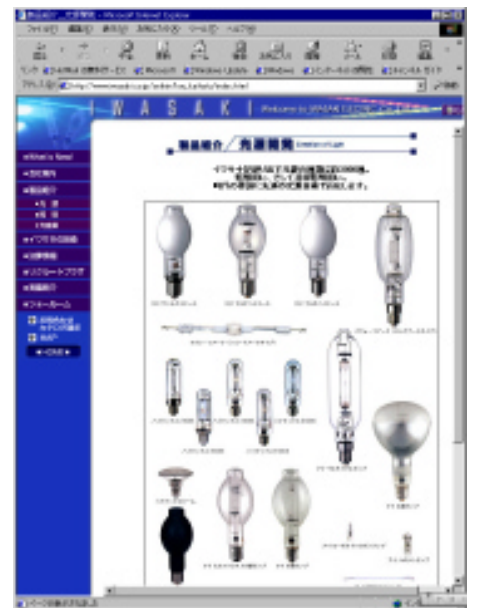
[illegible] - Microsoft Internet Explorer

ファイル(F) 編集(E) 表示(V) お気に入り(A) ツール(T) ヘルプ(H)

アドレス(D) http://www.iwasaki.co.jp/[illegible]/index.html

I W A S A K I

Welcome to IWASAKI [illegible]

What's New!
会社案内
製品紹介
光源
照明
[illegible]
イワサキの技術
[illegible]
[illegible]
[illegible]
フォーラム

製品紹介 / 光源開発

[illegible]
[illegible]
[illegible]